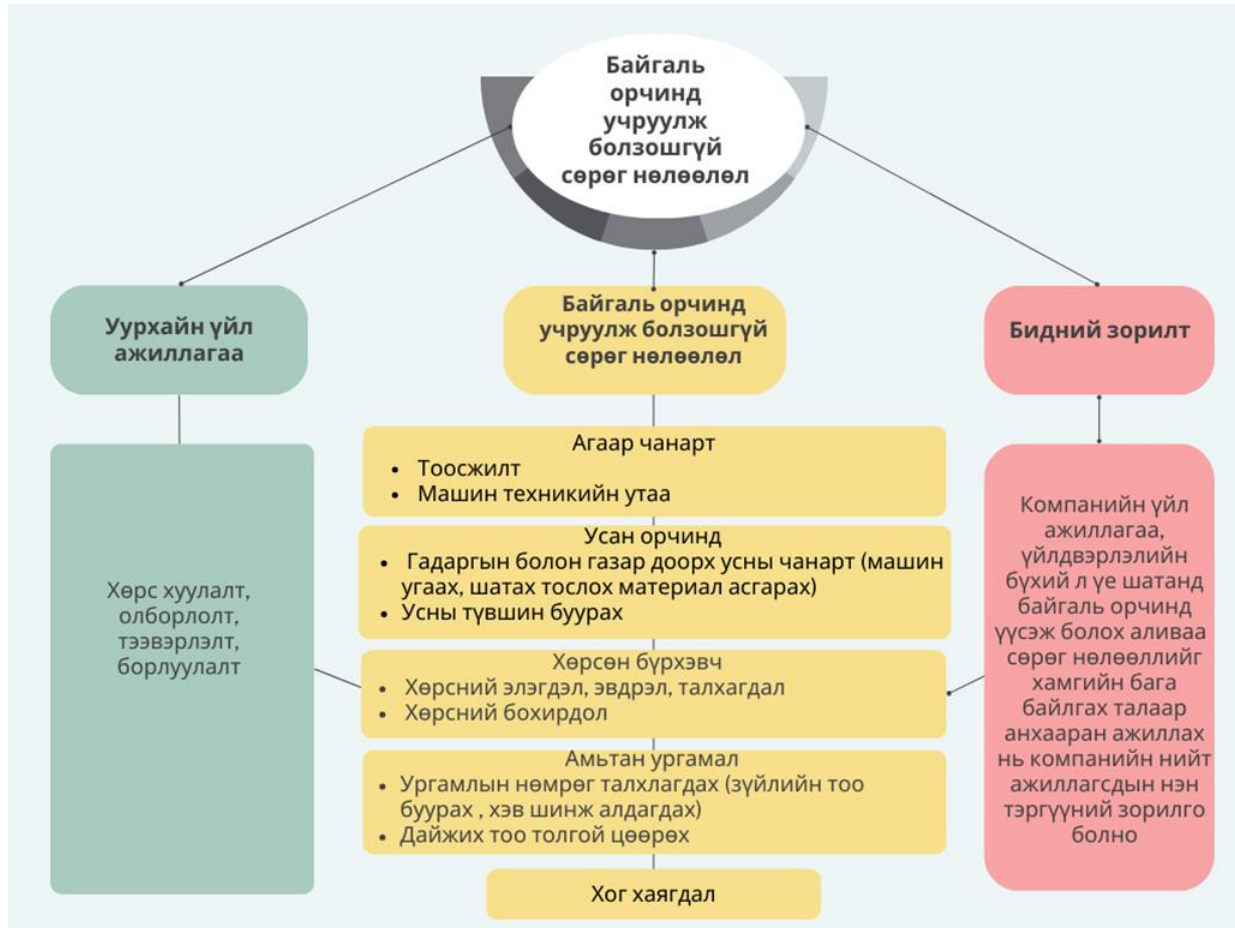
Байгаль орчинд учруулж болзошгүй сөрөг нөлөөлөл

Уурхайн үйл ажиллагаа

Байгаль орчинд учруулж болзошгүй сөрөг нөлөөлөл

Бидний зорилт

Хөрс хуулалт, олборлолт, тээвэрлэлт, борлуулалт

Агаар чанарт
• Тоосжилт
• Машин техникийн утаа

Усан орчинд
• Гадаргын болон газар доорх усны чанарт (машин угаах, шатах тослох материал асгарах)
• Усны түвшин буурах

Хөрсөн бүрхэвч
• Хөрсний элэгдэл, эвдрэл, талхагдал
• Хөрсний бохирдол

Амьтан ургамал
• Ургамлын нөмрөг талхлагдах (зүйлийн тоо буурах , хэв шинж алдагдах)
• Дайжих тоо толгой цөөрөх

Хог хаягдал

Компанийн үйл ажиллагаа, үйлдвэрлэлийн бүхий л үе шатанд байгаль орчинд үүсэж болох аливаа сөрөг нөлөөллийг хамгийн бага байлгах талаар анхааран ажиллах нь компанийн нийт ажиллагсдын нэн тэргүүний зорилго болно